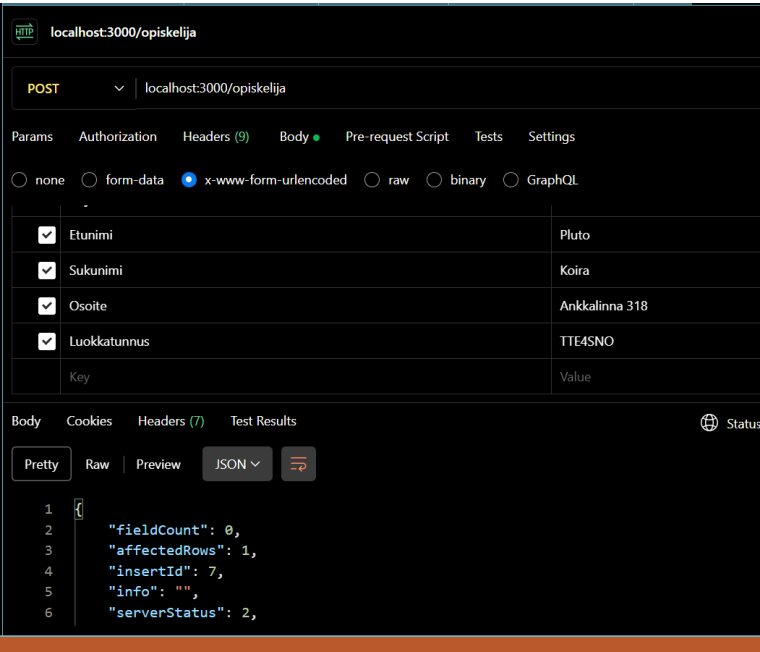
HTTP localhost:3000/opiskelija

POST localhost:3000/opiskelija

Params Authorization Headers (9) Body Pre-request Script Tests Settings

none form-data x-www-form-urlencoded raw binary GraphQL

| | | |
|---|---|---|
| ☑ | Etunimi | Pluto |
| ☑ | Sukunimi | Koira |
| ☑ | Osoite | Ankkalinna 318 |
| ☑ | Luokkatunnus | TTE4SNO |
| | Key | Value |

Body Cookies Headers (7) Test Results Status

Pretty Raw Preview JSON

1 {
2 "fieldCount": 0,
3 "affectedRows": 1,
4 "insertId": 7,
5 "info": "",
6 "serverStatus": 2,